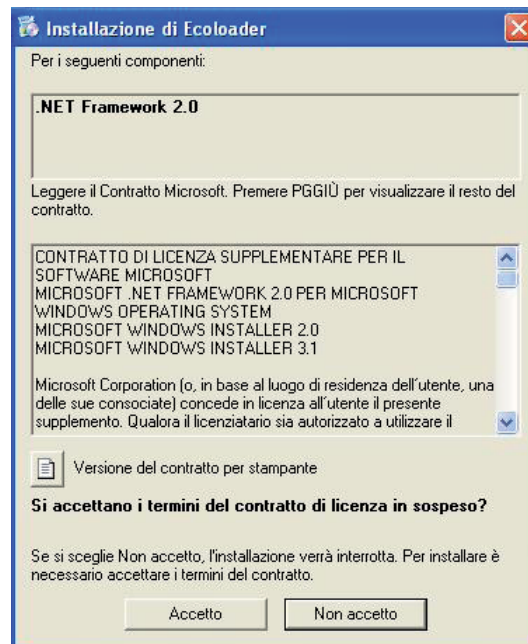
Installazione di Ecoloader

Per i seguenti componenti:

.NET Framework 2.0

Leggere il Contratto Microsoft. Premere PGGIÙ per visualizzare il resto del contratto.

CONTRATTO DI LICENZA SUPPLEMENTARE PER IL SOFTWARE MICROSOFT
MICROSOFT .NET FRAMEWORK 2.0 PER MICROSOFT WINDOWS OPERATING SYSTEM
MICROSOFT WINDOWS INSTALLER 2.0
MICROSOFT WINDOWS INSTALLER 3.1

Microsoft Corporation (o, in base al luogo di residenza dell'utente, una delle sue consociate) concede in licenza all'utente il presente supplemento. Qualora il licenziatario sia autorizzato a utilizzare il

Versione del contratto per stampante

Si accettano i termini del contratto di licenza in sospeso?

Se si sceglie Non accetto, l'installazione verrà interrotta. Per installare è necessario accettare i termini del contratto.

Accetto

Non accetto